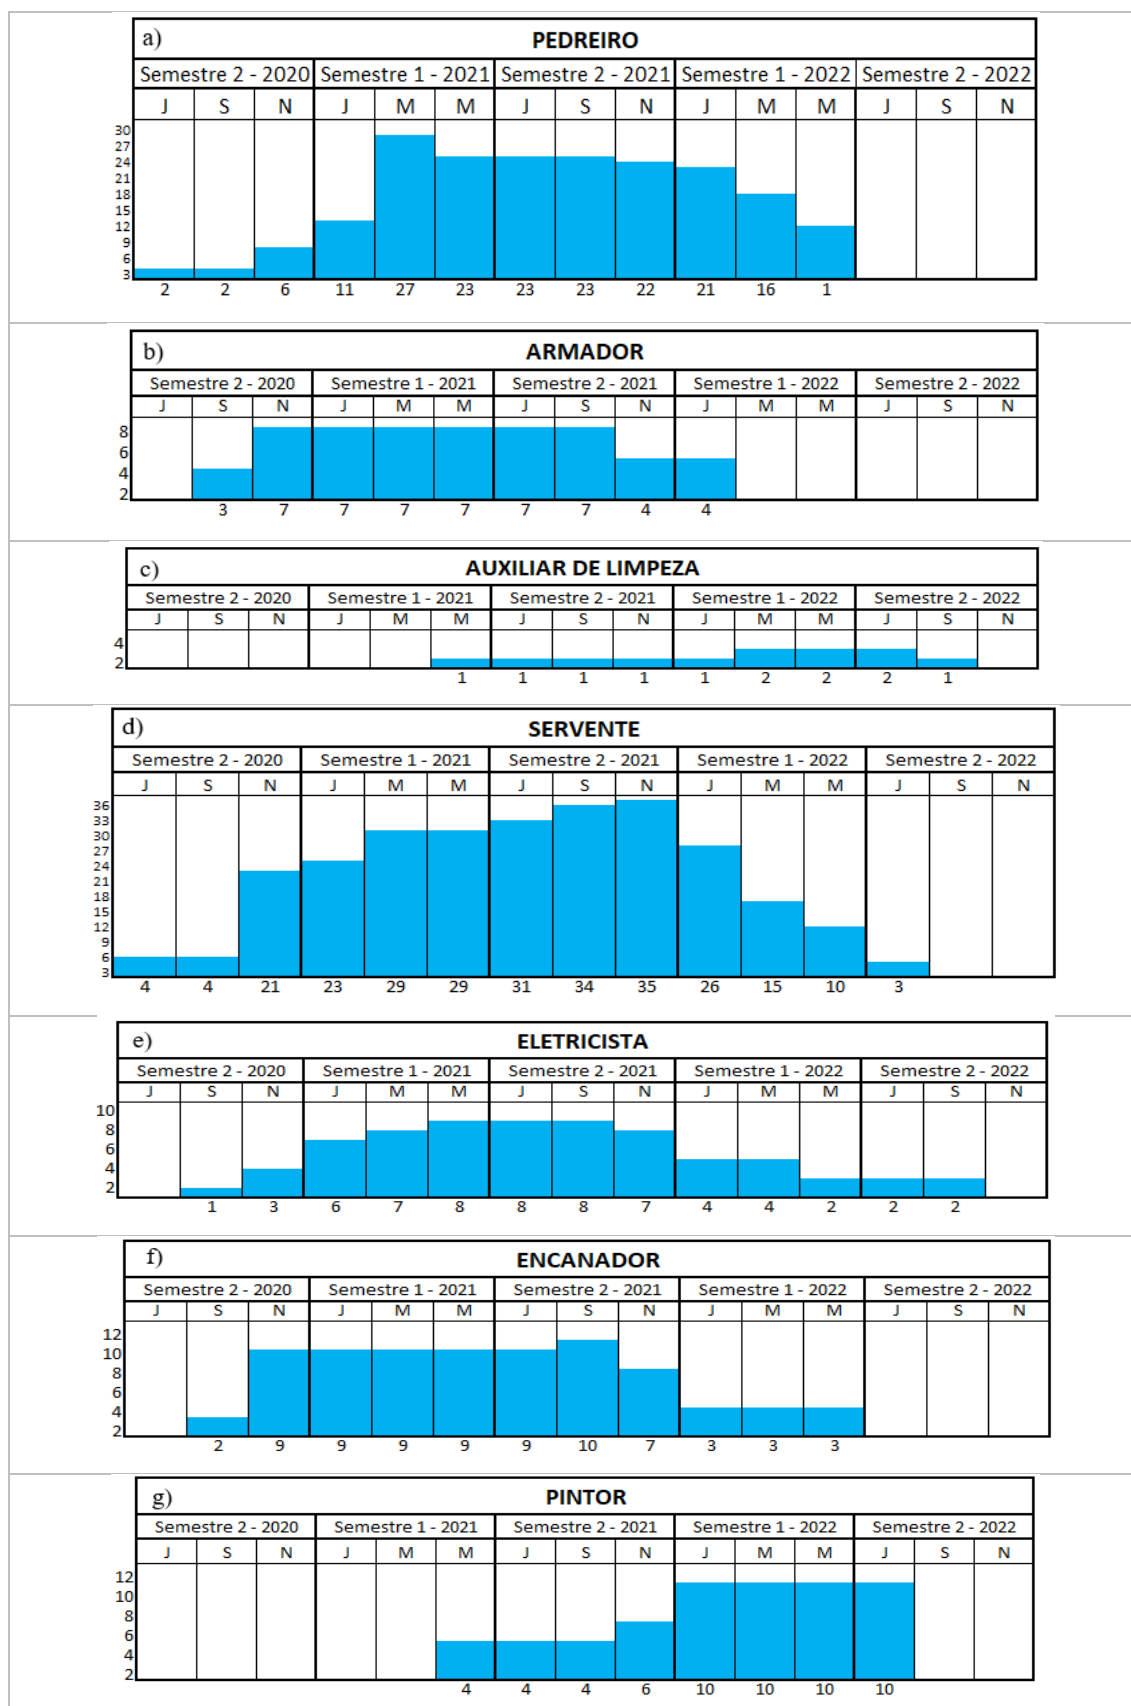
a) PEDREIRO

| Semestre 2 - 2020 | | | Semestre 1 - 2021 | | | Semestre 2 - 2021 | | | Semestre 1 - 2022 | | | Semestre 2 - 2022 | | |
|---|---|---|---|---|---|---|---|---|---|---|---|---|---|---|
| J | S | N | J | M | M | J | S | N | J | M | M | J | S | N |
| 2 | 2 | 6 | 11 | 27 | 23 | 23 | 23 | 22 | 21 | 16 | 1 | | | |

30 27 24 21 18 15 12 9 6 3

b) ARMADOR

| Semestre 2 - 2020 | | | Semestre 1 - 2021 | | | Semestre 2 - 2021 | | | Semestre 1 - 2022 | | | Semestre 2 - 2022 | | |
|---|---|---|---|---|---|---|---|---|---|---|---|---|---|---|
| J | S | N | J | M | M | J | S | N | J | M | M | J | S | N |
| | 3 | 7 | 7 | 7 | 7 | 7 | 7 | 4 | 4 | | | | | |

8 6 4 2

c) AUXILIAR DE LIMPEZA

| Semestre 2 - 2020 | | | Semestre 1 - 2021 | | | Semestre 2 - 2021 | | | Semestre 1 - 2022 | | | Semestre 2 - 2022 | | |
|---|---|---|---|---|---|---|---|---|---|---|---|---|---|---|
| J | S | N | J | M | M | J | S | N | J | M | M | J | S | N |
| | | | | | 1 | 1 | 1 | 1 | 1 | 2 | 2 | 2 | 1 | |

4 2

d) SERVENTE

| Semestre 2 - 2020 | | | Semestre 1 - 2021 | | | Semestre 2 - 2021 | | | Semestre 1 - 2022 | | | Semestre 2 - 2022 | | |
|---|---|---|---|---|---|---|---|---|---|---|---|---|---|---|
| J | S | N | J | M | M | J | S | N | J | M | M | J | S | N |
| 4 | 4 | 21 | 23 | 29 | 29 | 31 | 34 | 35 | 26 | 15 | 10 | 3 | | |

36 33 30 27 24 21 18 15 12 9 6 3

e) ELETRICISTA

| Semestre 2 - 2020 | | | Semestre 1 - 2021 | | | Semestre 2 - 2021 | | | Semestre 1 - 2022 | | | Semestre 2 - 2022 | | |
|---|---|---|---|---|---|---|---|---|---|---|---|---|---|---|
| J | S | N | J | M | M | J | S | N | J | M | M | J | S | N |
| | 1 | 3 | 6 | 7 | 8 | 8 | 8 | 7 | 4 | 4 | 2 | 2 | 2 | |

10 8 6 4 2

f) ENCANADOR

| Semestre 2 - 2020 | | | Semestre 1 - 2021 | | | Semestre 2 - 2021 | | | Semestre 1 - 2022 | | | Semestre 2 - 2022 | | |
|---|---|---|---|---|---|---|---|---|---|---|---|---|---|---|
| J | S | N | J | M | M | J | S | N | J | M | M | J | S | N |
| | 2 | 9 | 9 | 9 | 9 | 9 | 10 | 7 | 3 | 3 | 3 | | | |

12 10 8 6 4 2

g) PINTOR

| Semestre 2 - 2020 | | | Semestre 1 - 2021 | | | Semestre 2 - 2021 | | | Semestre 1 - 2022 | | | Semestre 2 - 2022 | | |
|---|---|---|---|---|---|---|---|---|---|---|---|---|---|---|
| J | S | N | J | M | M | J | S | N | J | M | M | J | S | N |
| | | | | | 4 | 4 | 4 | 6 | 10 | 10 | 10 | 10 | | |

12 10 8 6 4 2